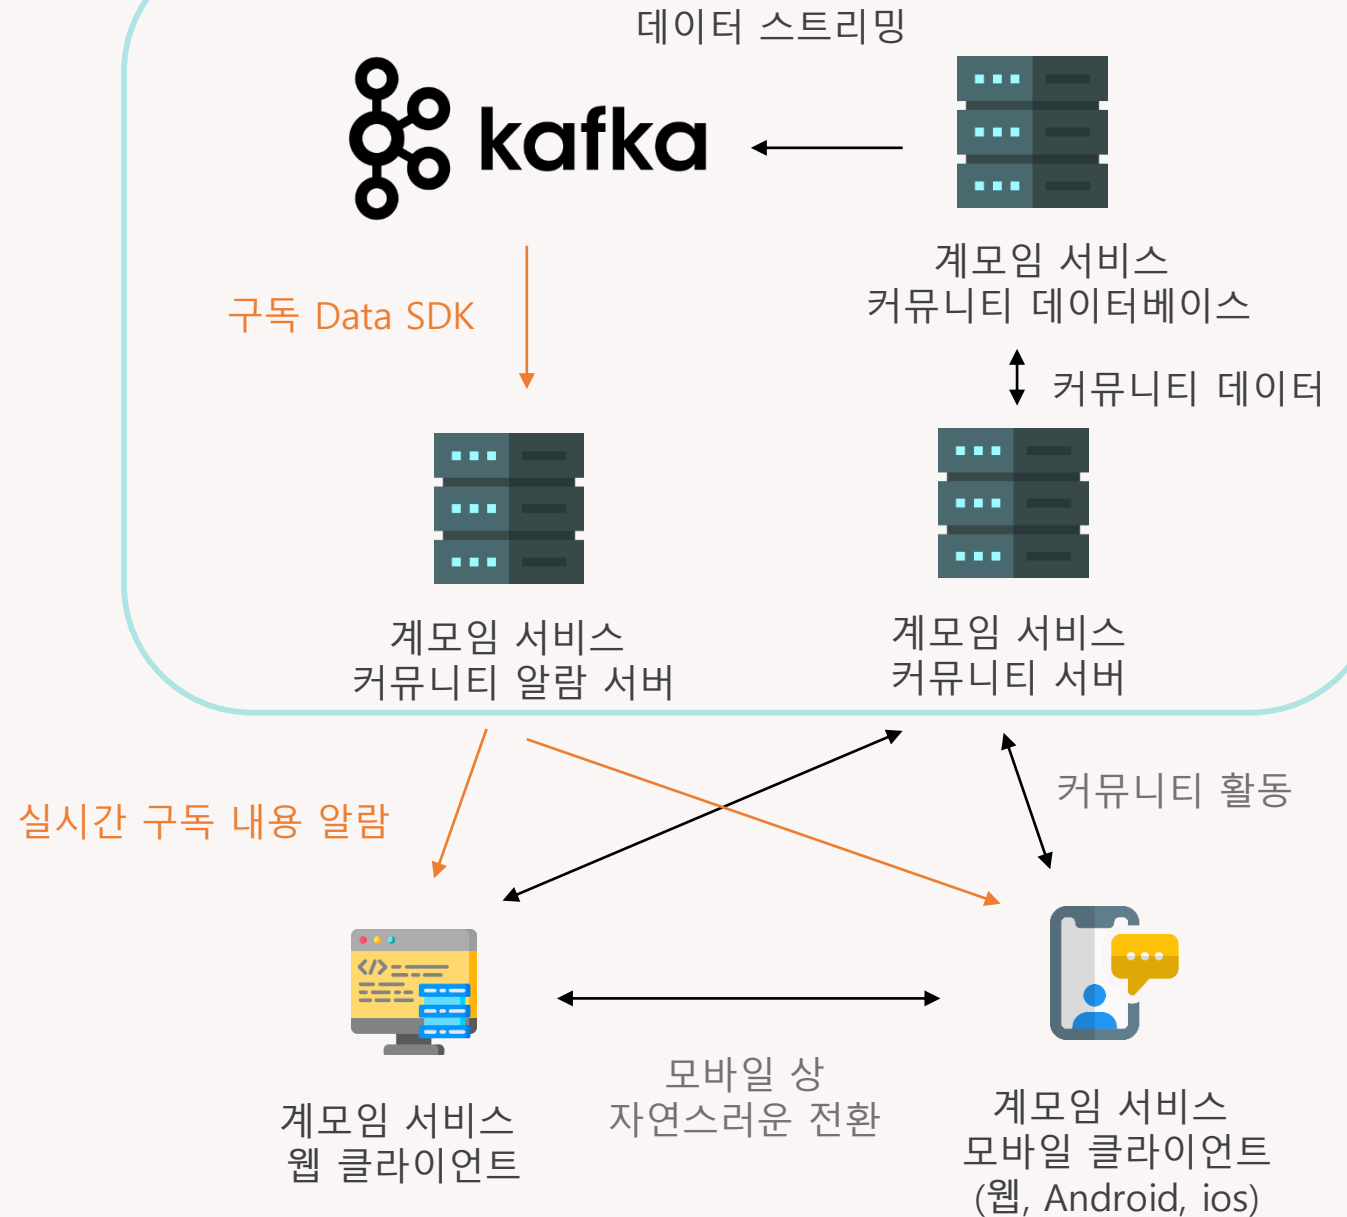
데이터 스트리밍

kafka

계모임 서비스
커뮤니티 데이터베이스

구독 Data SDK

커뮤니티 데이터

계모임 서비스
커뮤니티 알람 서버

계모임 서비스
커뮤니티 서버

실시간 구독 내용 알람

커뮤니티 활동

모바일 상
자연스러운 전환

계모임 서비스
웹 클라이언트

계모임 서비스
모바일 클라이언트
(웹, Android, ios)